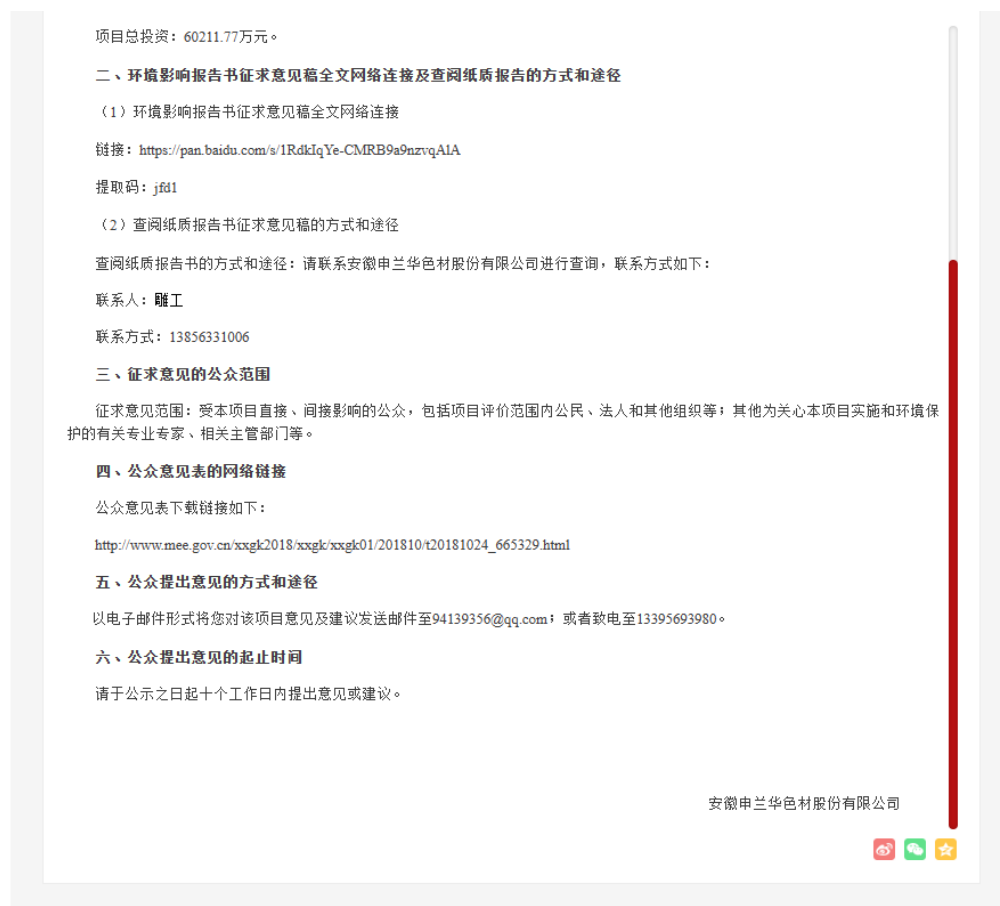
项目总投资：60211.77万元。

二、环境影响报告书征求意见稿全文网络连接及查阅纸质报告的方式和途径

（1）环境影响报告书征求意见稿全文网络连接

链接：https://pan.baidu.com/s/1RdkIqYe-CMRB9a9nzvqAlA

提取码：jfd1

（2）查阅纸质报告书征求意见稿的方式和途径

查阅纸质报告书的方式和途径：请联系安徽申兰华色材股份有限公司进行查询，联系方式如下：

联系人：雕工

联系方式：13856331006

三、征求意见的公众范围

征求意见范围：受本项目直接、间接影响的公众，包括项目评价范围内公民、法人和其他组织等；其他为关心本项目实施和环境保护的有关专业专家、相关主管部门等。

四、公众意见表的网络链接

公众意见表下载链接如下：

http://www.mee.gov.cn/xxgk2018/xxgk/xxgk01/201810/t20181024_665329.html

五、公众提出意见的方式和途径

以电子邮件形式将您对该项目意见及建议发送邮件至94139356@qq.com；或者致电至13395693980。

六、公众提出意见的起止时间

请于公示之日起十个工作日内提出意见或建议。

安徽申兰华色材股份有限公司